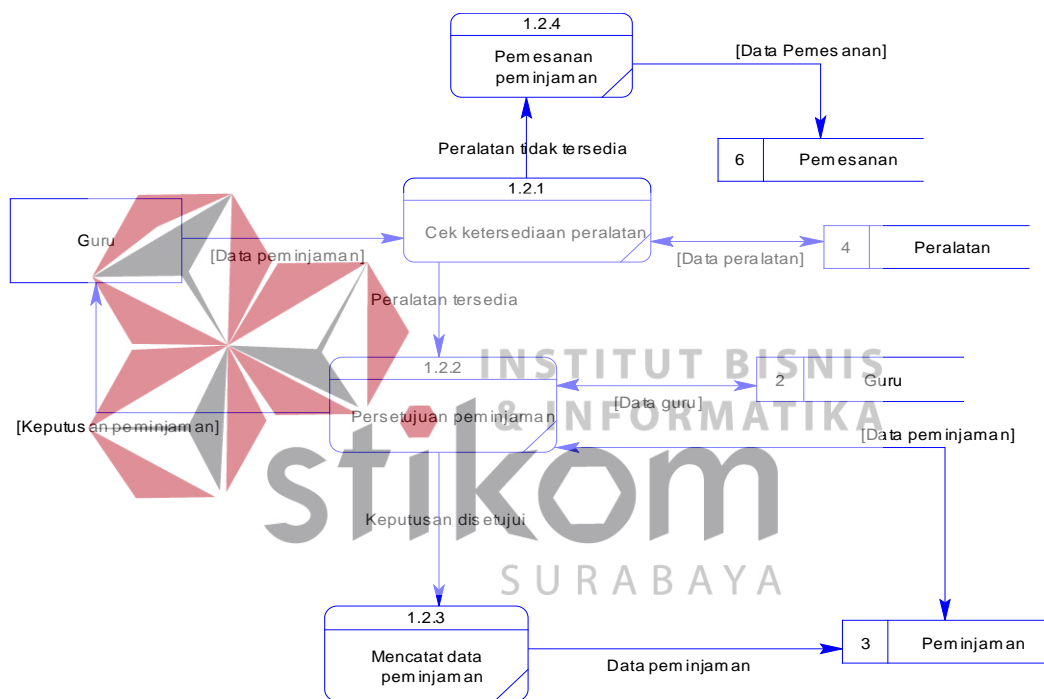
1.2.4

Pemesanan peminjaman

[Data Pemesanan]

6 Pemesanan

Peralatan tidak tersedia

1.2.1

Cek ketersediaan peralatan

Guru

[Data peminjaman]

[Data peralatan]

4 Peralatan

Peralatan tersedia

INSTITUT BISNIS & INFORMATIKA

1.2.2

Persetujuan peminjaman

[Data guru]

2 Guru

[Keputusan peminjaman]

[Data peminjaman]

stikom

Keputusan disetujui

SURABAYA

1.2.3

Mencatat data peminjaman

Data peminjaman

3 Peminjaman